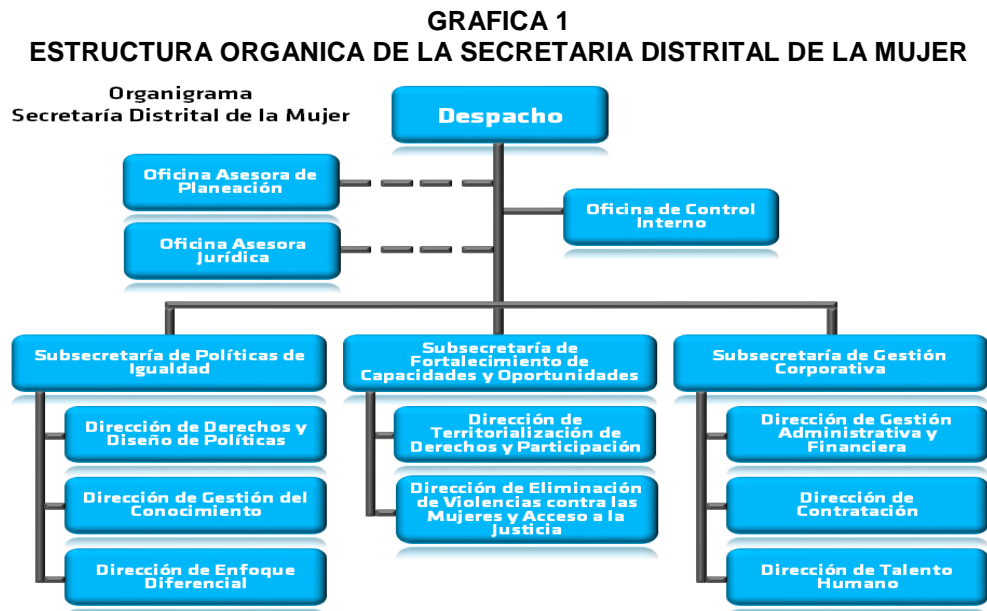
GRAFICA 1
ESTRUCTURA ORGANICA DE LA SECRETARIA DISTRITAL DE LA MUJER

Organigrama
Secretaría Distrital de la Mujer

Despacho

Oficina Asesora de Planeación

Oficina Asesora Jurídica

Oficina de Control Interno

Subsecretaría de Políticas de Igualdad

Dirección de Derechos y Diseño de Políticas

Dirección de Gestión del Conocimiento

Dirección de Enfoque Diferencial

Subsecretaría de Fortalecimiento de Capacidades y Oportunidades

Dirección de Territorialización de Derechos y Participación

Dirección de Eliminación de Violencias contra las Mujeres y Acceso a la Justicia

Subsecretaría de Gestión Corporativa

Dirección de Gestión Administrativa y Financiera

Dirección de Contratación

Dirección de Talento Humano